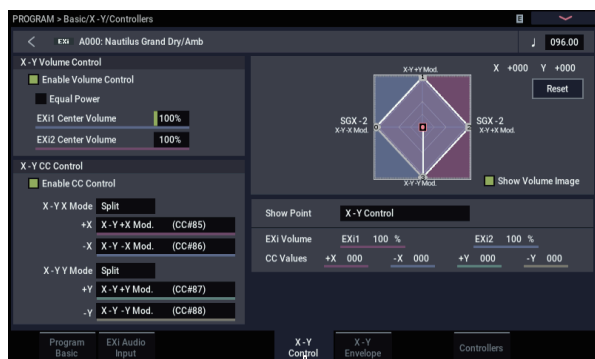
PROGRAM > Basic/X-Y/Controllers

EXi A000: Nautilus Grand Dry/Amb

♩ 096.00

X-Y Volume Control

Enable Volume Control

Equal Power

EXi1 Center Volume 100%

EXi2 Center Volume 100%

X-Y CC Control

Enable CC Control

X-Y X Mode Split

+X X-Y +X Mod. (CC#85)

-X X-Y -X Mod. (CC#86)

X-Y Y Mode Split

+Y X-Y +Y Mod. (CC#87)

-Y X-Y -Y Mod. (CC#88)

X-Y +Y Mod.

SGX-2
X-Y -X Mod.

SGX-2
X-Y +X Mod.

X-Y -Y Mod.

X +000 Y +000

Reset

Show Volume Image

Show Point X-Y Control

EXi Volume EXi1 100 % EXi2 100 %

CC Values +X 000 -X 000 +Y 000 -Y 000

Program Basic | EXi Audio Input | X-Y Control | X-Y Envelope | Controllers